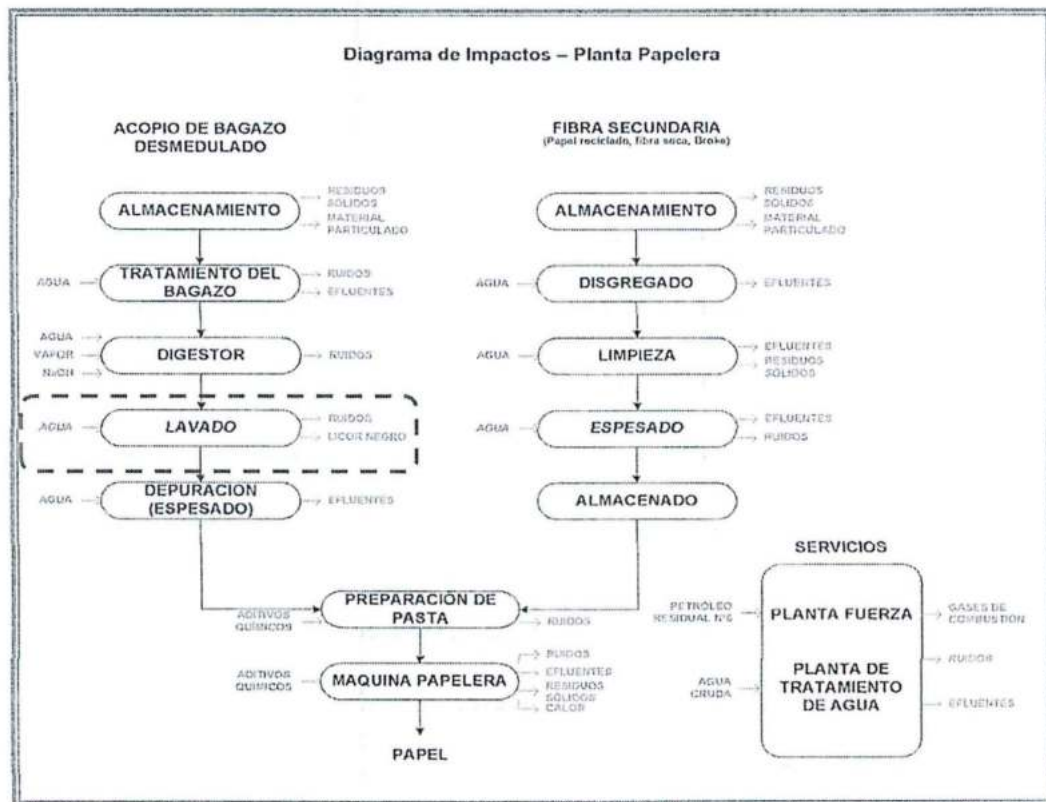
Diagrama de Impactos – Planta Papelera

ACOPIO DE BAGAZO DESMEDULADO

ALMACENAMIENTO
RESIDUOS SOLIDOS
MATERIAL PARTICULADO

AGUA
TRATAMIENTO DEL BAGAZO
RUIDOS
EFLUENTES

AGUA
VAPOR
NaOH
DIGESTOR
RUIDOS

AGUA
LAVADO
RUIDOS
LICOR NEGRO

AGUA
DEPURACION (ESPESADO)
EFLUENTES

FIBRA SECUNDARIA
(Papel reciclado, fibra seca, Broke)

ALMACENAMIENTO
RESIDUOS SOLIDOS
MATERIAL PARTICULADO

AGUA
DISGREGADO
EFLUENTES

AGUA
LIMPIEZA
EFLUENTES
RESIDUOS SOLIDOS

AGUA
ESPESADO
EFLUENTES
RUIDOS

ALMACENADO

ADITIVOS QUIMICOS
PREPARACION DE PASTA
RUIDOS

ADITIVOS QUIMICOS
MAQUINA PAPELERA
RUIDOS
EFLUENTES
RESIDUOS SOLIDOS
CALOR

PAPEL

SERVICIOS

PETROLEO RESIDUAL Nº6
PLANTA FUERZA
GASES DE COMBUSTION

AGUA CRUDA
PLANTA DE TRATAMIENTO DE AGUA
RUIDOS
EFLUENTES